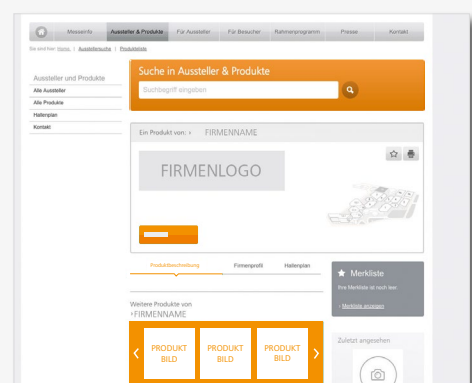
Messeinfo | Aussteller & Produkte | Für Aussteller | Für Besucher | Rahmenprogramm | Presse | Kontakt

Sie sind hier: Home | Ausstellersuche | Produktliste

Aussteller und Produkte

Alle Aussteller

Alle Produkte

Hallenplan

Kontakt

Suche in Aussteller & Produkte

Suchbegriff eingeben

Ein Produkt von: › FIRMENNAME

FIRMENLOGO

Produktbeschreibung | Firmenprofil | Hallenplan

Weitere Produkte von
› FIRMENNAME

PRODUKT BILD | PRODUKT BILD | PRODUKT BILD

Merkliste

Ihre Merkliste ist noch leer.

› Merkliste anzeigen

Zuletzt angesehen